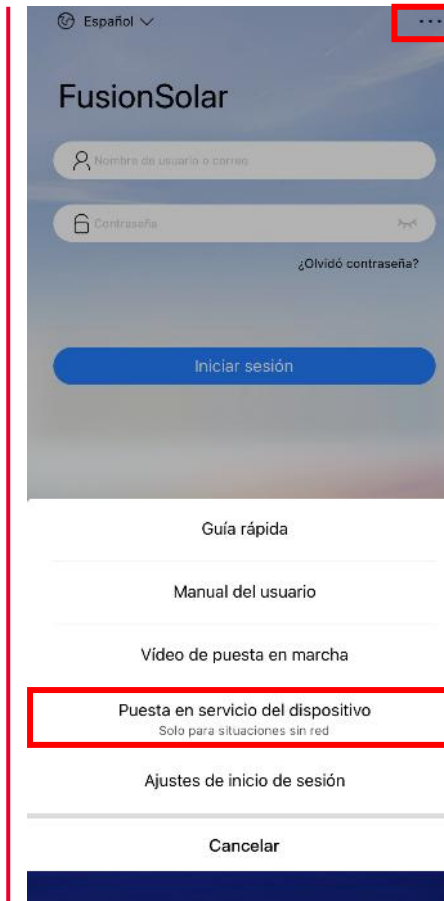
Español

···

FusionSolar

Nombre de usuario o correo

Contraseña

¿Olvidó contraseña?

Iniciar sesión

Guía rápida

Manual del usuario

Vídeo de puesta en marcha

Puesta en servicio del dispositivo
Solo para situaciones sin red

Ajustes de inicio de sesión

Cancelar